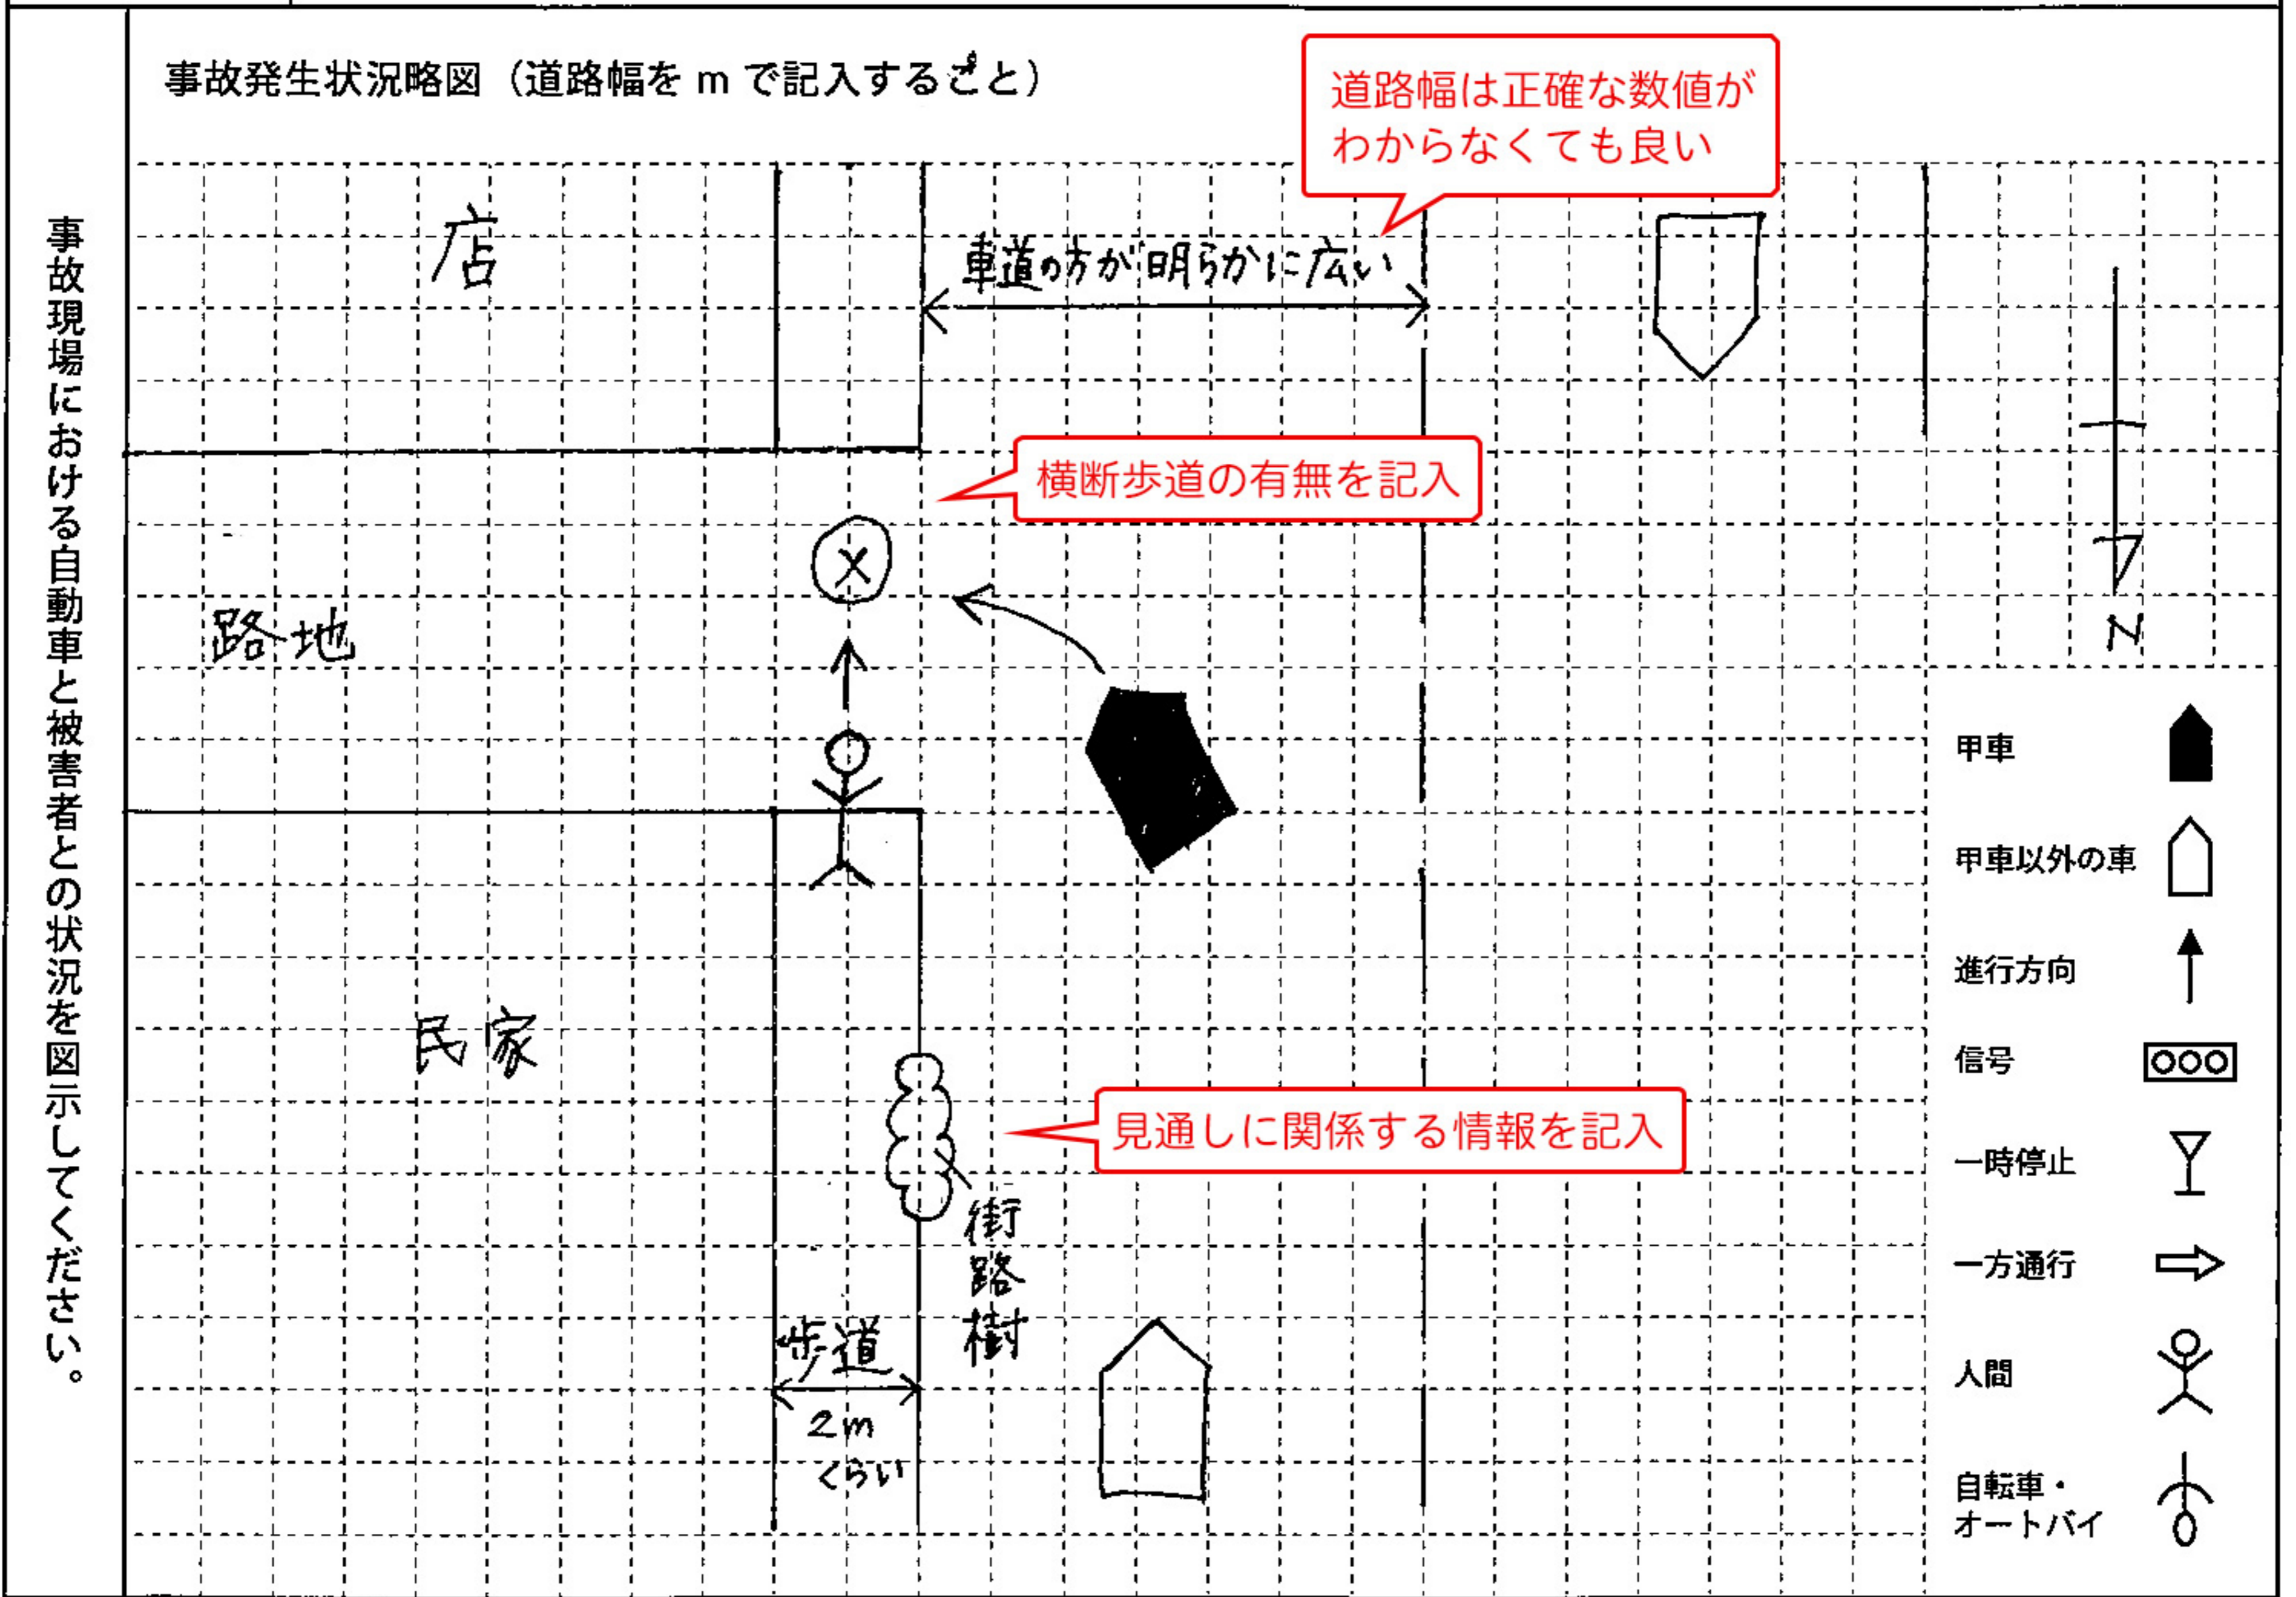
事故現場における自動車と被害者との状況を図示してください。

事故発生状況略図（道路幅を m で記入すること）

道路幅は正確な数値がわからなくても良い

店

車道の方が明らかに広い

横断歩道の有無を記入

路地

N

民家

見通しに関係する情報を記入

街路樹

歩道

2m くらい

甲車

甲車以外の車

進行方向

信号

一時停止

一方通行

人間

自転車・オートバイ